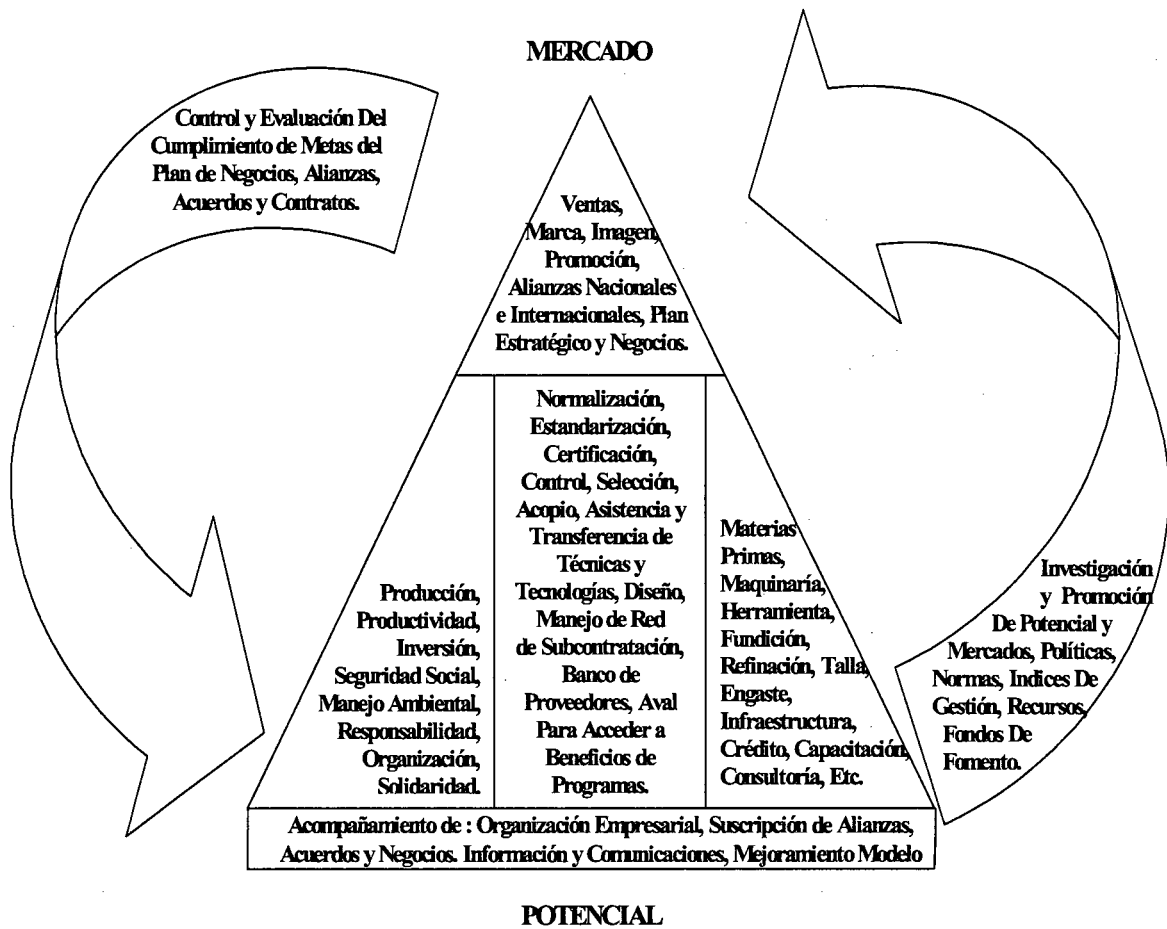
MERCADO

Control y Evaluación Del Cumplimiento de Metas del Plan de Negocios, Alianzas, Acuerdos y Contratos.

Ventas, Marca, Imagen, Promoción, Alianzas Nacionales e Internacionales, Plan Estratégico y Negocios.

Producción, Productividad, Inversión, Seguridad Social, Manejo Ambiental, Responsabilidad, Organización, Solidaridad.

Normalización, Estandarización, Certificación, Control, Selección, Acopio, Asistencia y Transferencia de Técnicas y Tecnologías, Diseño, Manejo de Red de Subcontratación, Banco de Proveedores, Aval Para Acceder a Beneficios de Programas.

Materias Primas, Maquinaría, Herramienta, Fundición, Refinación, Talla, Engaste, Infraestructura, Crédito, Capacitación, Consultoría, Etc.

Investigación y Promoción De Potencial y Mercados, Políticas, Normas, Indices De Gestión, Recursos, Fondos De Fomento.

Acompañamiento de : Organización Empresarial, Suscripción de Alianzas, Acuerdos y Negocios. Información y Comunicaciones, Mejoramiento Modelo

POTENCIAL